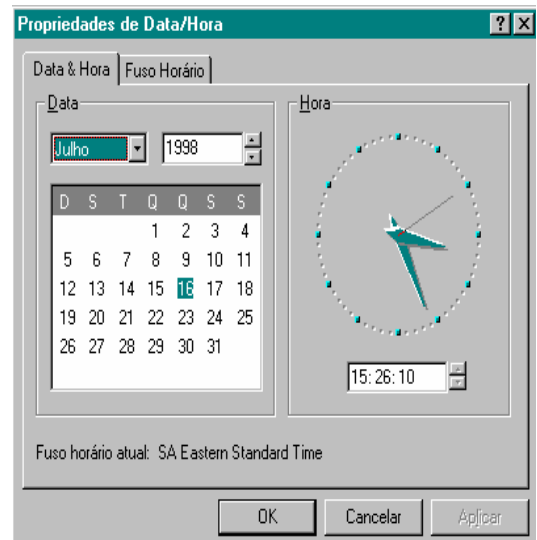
Propriedades de Data/Hora

?

Data & Hora

Fuso Horário

Data

Julho

1998

| D | S | T | Q | Q | S | S |
|---|---|---|---|---|---|---|
| | | | 1 | 2 | 3 | 4 |
| 5 | 6 | 7 | 8 | 9 | 10 | 11 |
| 12 | 13 | 14 | 15 | 16 | 17 | 18 |
| 19 | 20 | 21 | 22 | 23 | 24 | 25 |
| 26 | 27 | 28 | 29 | 30 | 31 | |

Hora

15:26:10

Fuso horário atual: SA Eastern Standard Time

OK

Cancelar

Aplicar